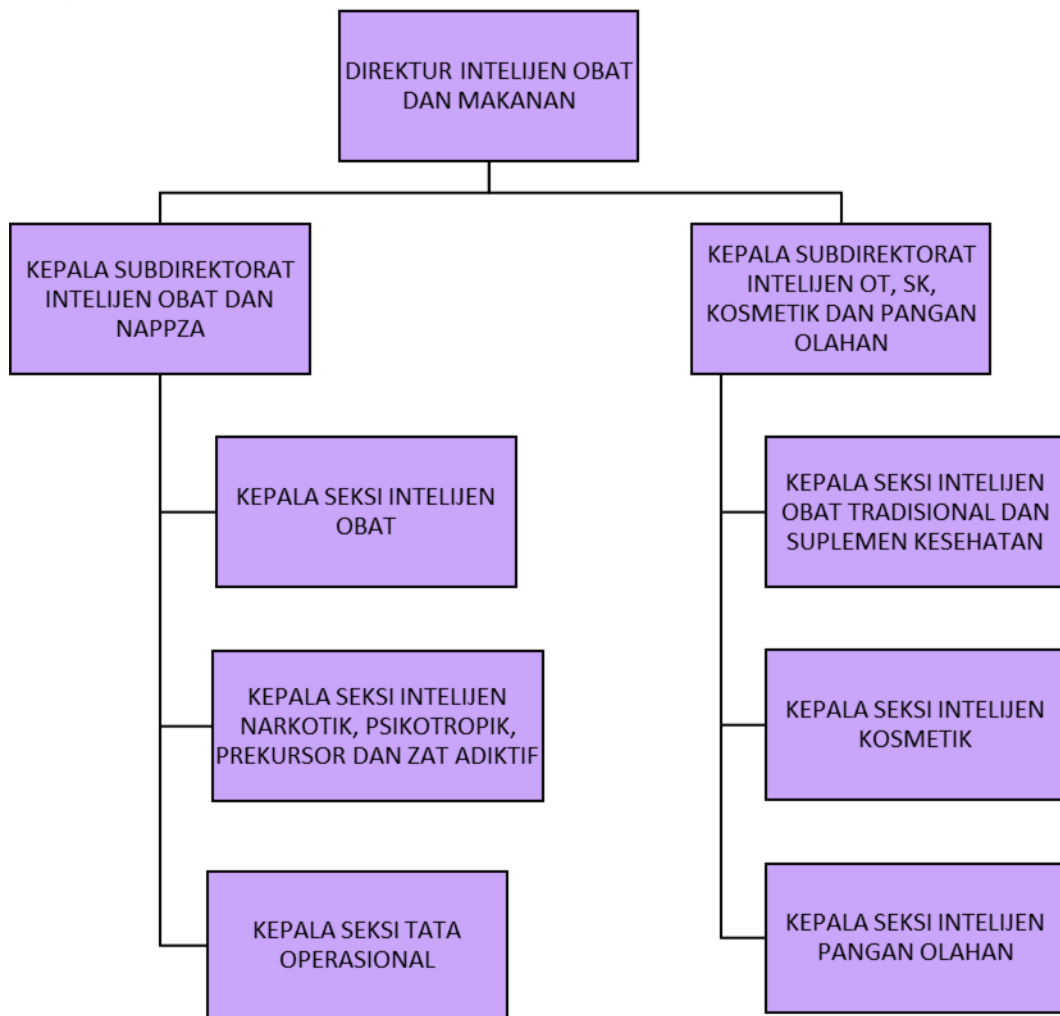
DIREKTUR INTELIJEN OBAT DAN MAKANAN

KEPALA SUBDIREKTORAT INTELIJEN OBAT DAN NAPPZA

KEPALA SEKSI INTELIJEN OBAT

KEPALA SEKSI INTELIJEN NARKOTIK, PSIKOTROPIK, PREKURSOR DAN ZAT ADIKTIF

KEPALA SEKSI TATA OPERASIONAL

KEPALA SUBDIREKTORAT INTELIJEN OT, SK, KOSMETIK DAN PANGAN OLAHAN

KEPALA SEKSI INTELIJEN OBAT TRADISIONAL DAN SUPLEMEN KESEHATAN

KEPALA SEKSI INTELIJEN KOSMETIK

KEPALA SEKSI INTELIJEN PANGAN OLAHAN